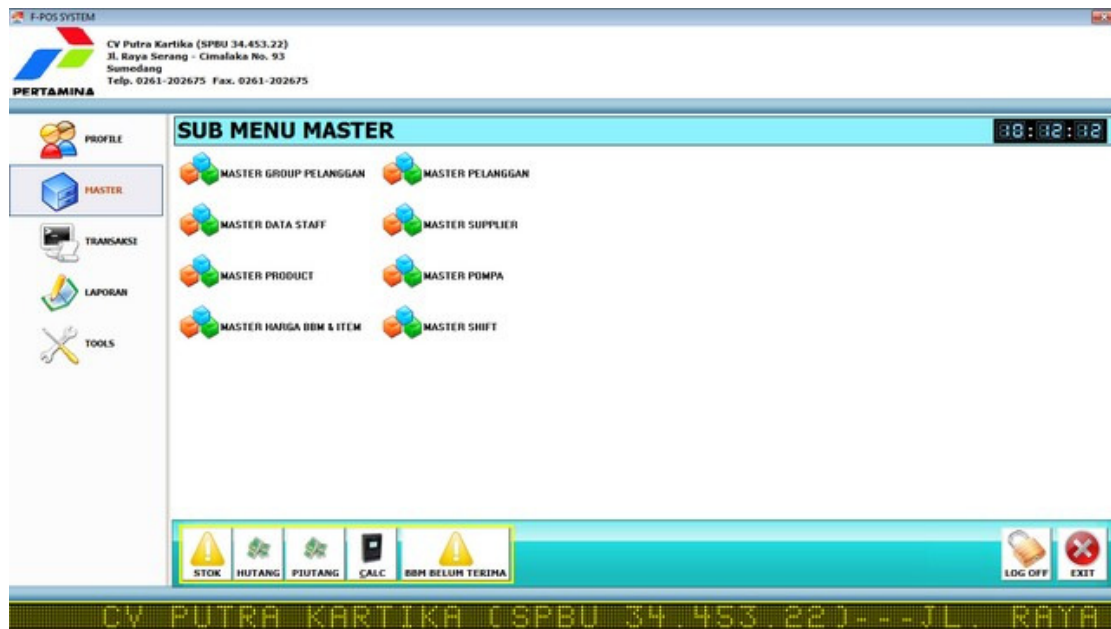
F-POS SYSTEM

PERTAMINA

CV Putra Kartika (SPBU 34.453.22)
Jl. Raya Serang - Cimalaka No. 93
Sumedang
Telp. 0261-202675 Fax. 0261-202675

PROFILE
MASTER
TRANSAKSI
LAPORAN
TOOLS

SUB MENU MASTER

88:88:88

MASTER GROUP PELANGGAN
MASTER PELANGGAN
MASTER DATA STAFF
MASTER SUPPLIER
MASTER PRODUCT
MASTER POMPA
MASTER HARGA BBM & ITEM
MASTER SHIFT

STOK
HUTANG
PIUTANG
CALC
BBM BELUM TERIMA

LOG OFF
EXIT

CV PUTRA KARTIKA (SPBU 34.453.22)--JL. RAYA